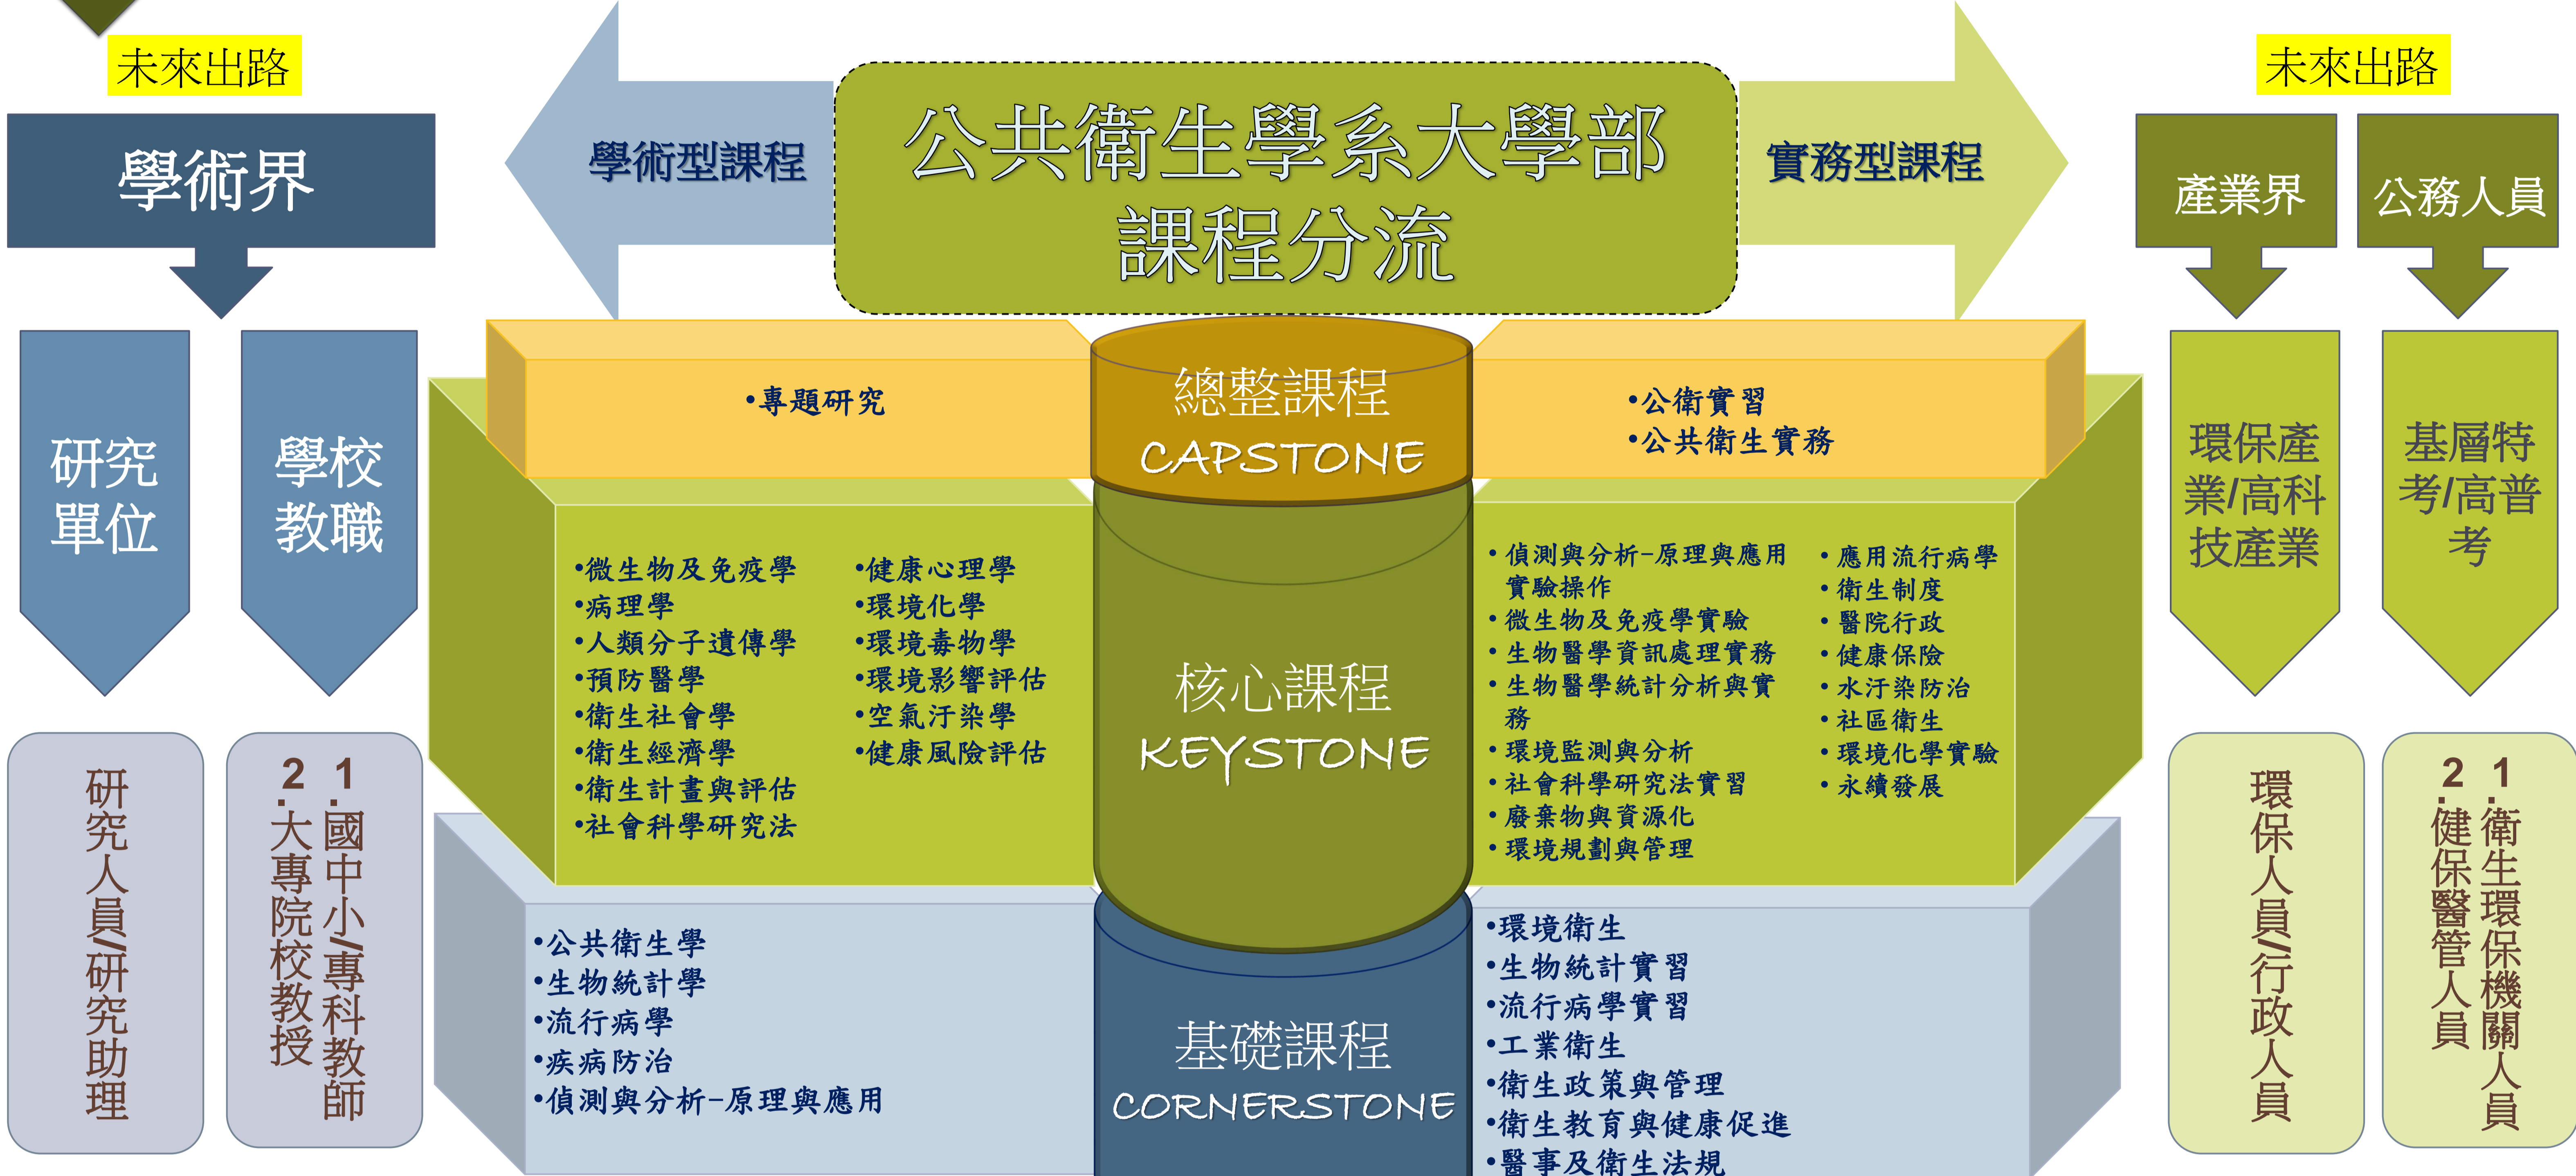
未來出路

學術界

研究單位

學校教職

研究人員/研究助理

1.國中小/專科教師
2.大專院校教授

學術型課程

公共衛生學系大學部課程分流

實務型課程

未來出路

產業界

公務人員

環保產業/高科技產業

基層特考/高普考

環保人員/行政人員

1.衛生環保機關人員
2.健保醫管人員

•專題研究

總整課程
CAPSTONE

•公衛實習
•公共衛生實務

•微生物及免疫學
•病理學
•人類分子遺傳學
•預防醫學
•衛生社會學
•衛生經濟學
•衛生計畫與評估
•社會科學研究法

•健康心理學
•環境化學
•環境毒物學
•環境影響評估
•空氣汙染學
•健康風險評估

核心課程
KEYSTONE

• 偵測與分析-原理與應用實驗操作
• 微生物及免疫學實驗
• 生物醫學資訊處理實務
• 生物醫學統計分析與實務
• 環境監測與分析
• 社會科學研究法實習
• 廢棄物與資源化
• 環境規劃與管理

• 應用流行病學
• 衛生制度
• 醫院行政
• 健康保險
• 水汙染防治
• 社區衛生
• 環境化學實驗
• 永續發展

•公共衛生學
•生物統計學
•流行病學
•疾病防治
•偵測與分析-原理與應用

基礎課程
CORNERSTONE

•環境衛生
•生物統計實習
•流行病學實習
•工業衛生
•衛生政策與管理
•衛生教育與健康促進
•醫事及衛生法規